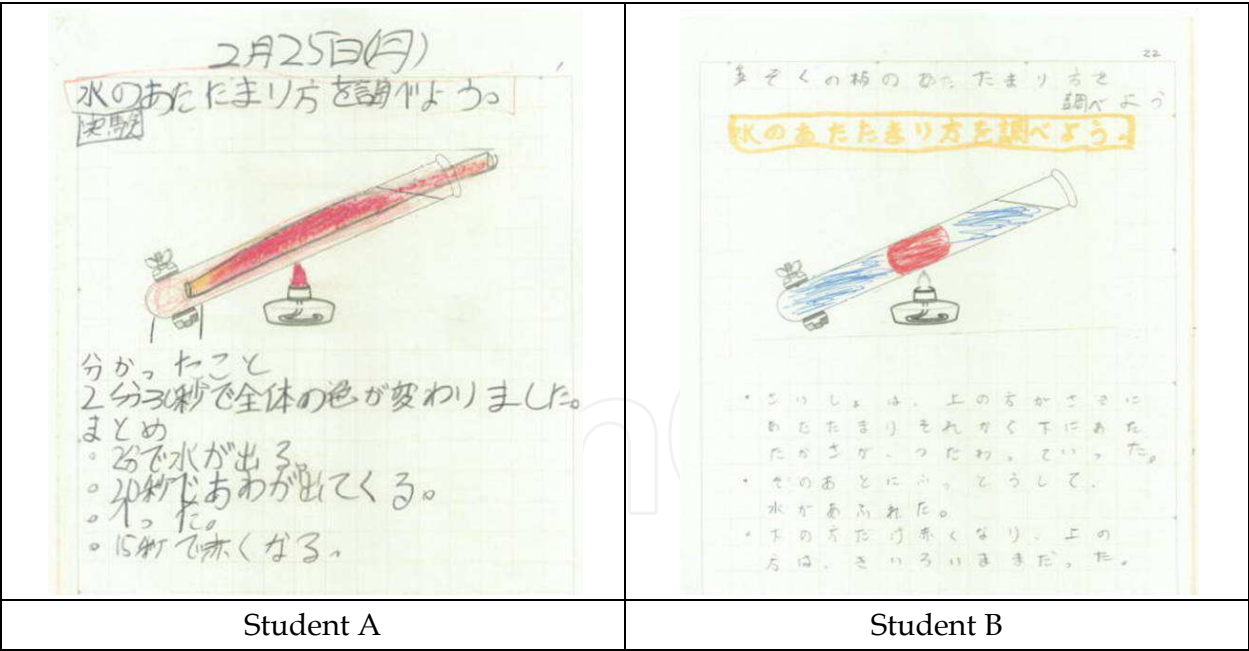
| 2月25日(月)<br>水のあたたまり方を調べよう。<br>実験<br>分かったこと<br>2分30秒で全体の色が変わりました。<br>まとめ<br>。2分で水が出る<br>。20秒であわが出てくる。<br>。ふった。<br>。15秒で赤くなる。 | 22<br>金ぞくの棒のあたたまり方を調べよう<br>水のあたたまり方を調べよう。<br>・さいしょは、上の方がさきにあたたまりそれがく下にあたたがさがってったわっていった。<br>・そのあとにふっとうして、水があふれた。<br>・下の方だけ赤くなり、上の方は、きいろいままだった。 |
|---|---|
| Student A | Student B |